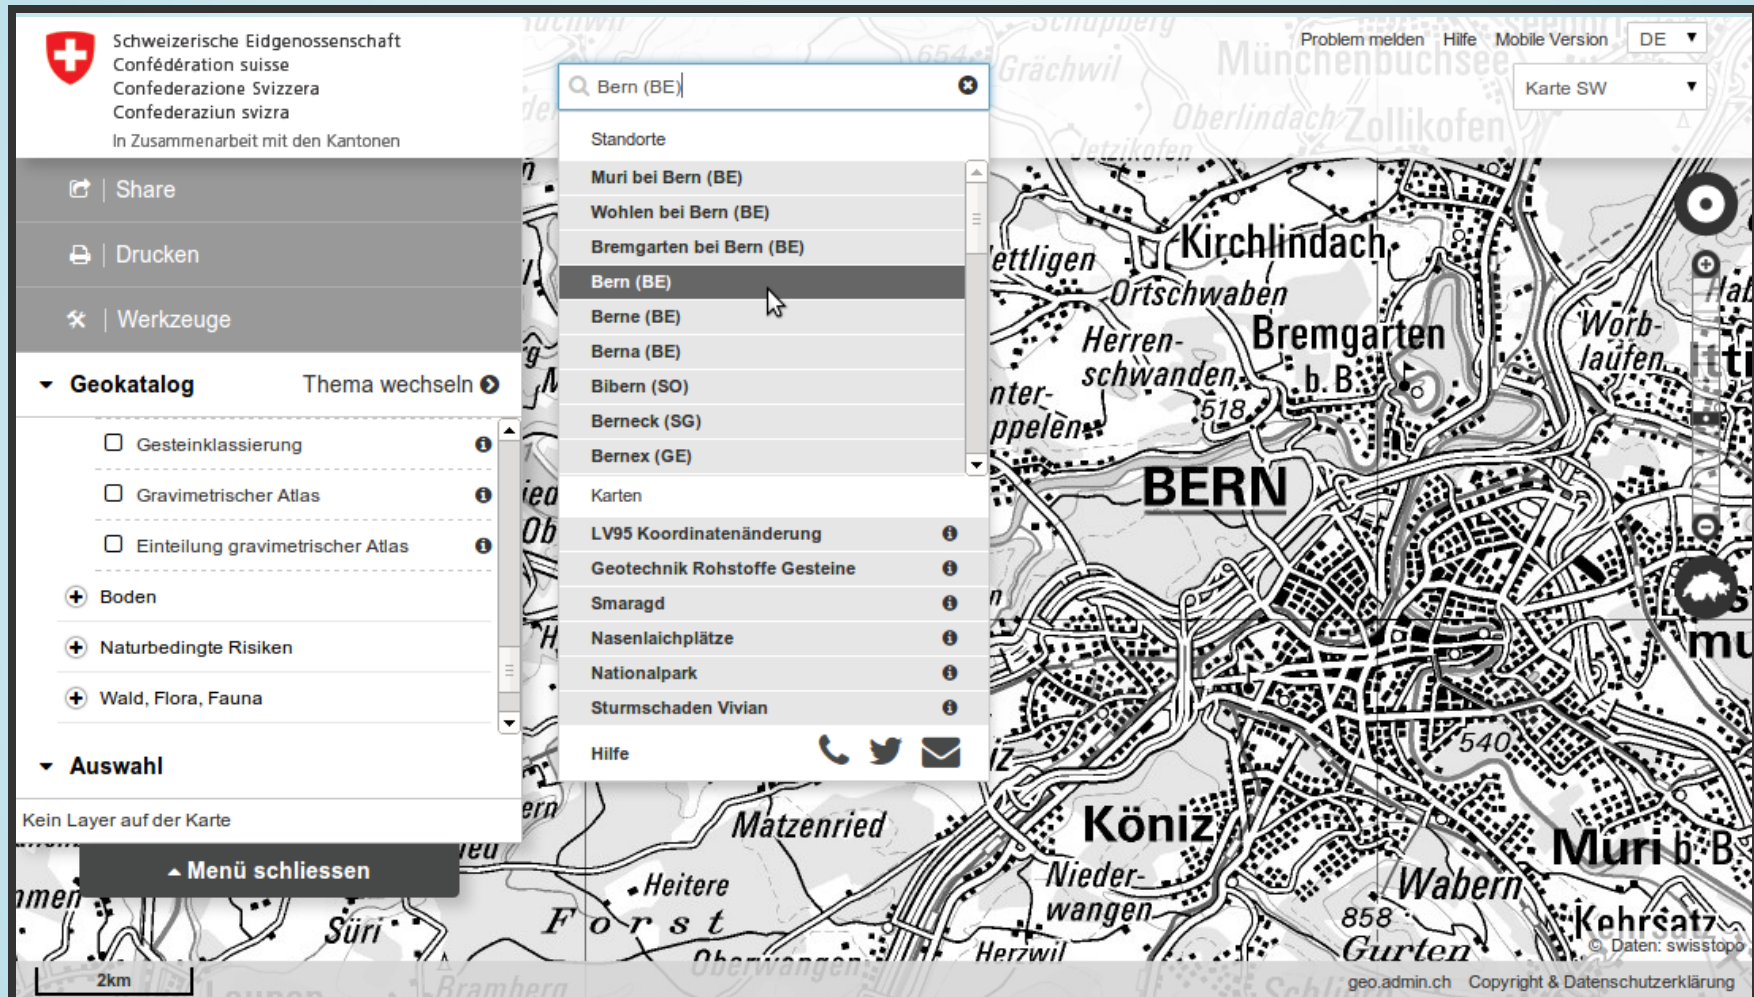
Schweizerische Eidgenossenschaft
Confédération suisse
Confederazione Svizzera
Confederaziun svizra
In Zusammenarbeit mit den Kantonen

Problem melden Hilfe Mobile Version DE

Karte SW

Bern (BE)

Share

Drucken

Werkzeuge

Geokatalog Thema wechseln

Gesteinklassierung

Gravimetrischer Atlas

Einteilung gravimetrischer Atlas

Boden

Naturbedingte Risiken

Wald, Flora, Fauna

Auswahl

Kein Layer auf der Karte

Menü schliessen

Standorte

Muri bei Bern (BE)

Wohlen bei Bern (BE)

Bremgarten bei Bern (BE)

Bern (BE)

Berne (BE)

Berna (BE)

Bibern (SO)

Berneck (SG)

Bernex (GE)

Karten

LV95 Koordinatenänderung

Geotechnik Rohstoffe Gesteine

Smaragd

Nasenlaichplätze

Nationalpark

Sturmschaden Vivian

Hilfe

Grächwil Münchenbuchsee Oberlindach Zollikofen Kirchlindach Ortschwaben Herrenschwanden Bremgarten b. B. Worblaufen 518 BERN Matzenried Köniz Niederwangen Wabern Muri b. B. Kehrsatz Heitere Forst Süri 858 Gurten 540 Herzwil Oberwangen

© Daten: swisstopo

2km

geo.admin.ch Copyright & Datenschutzerklärung